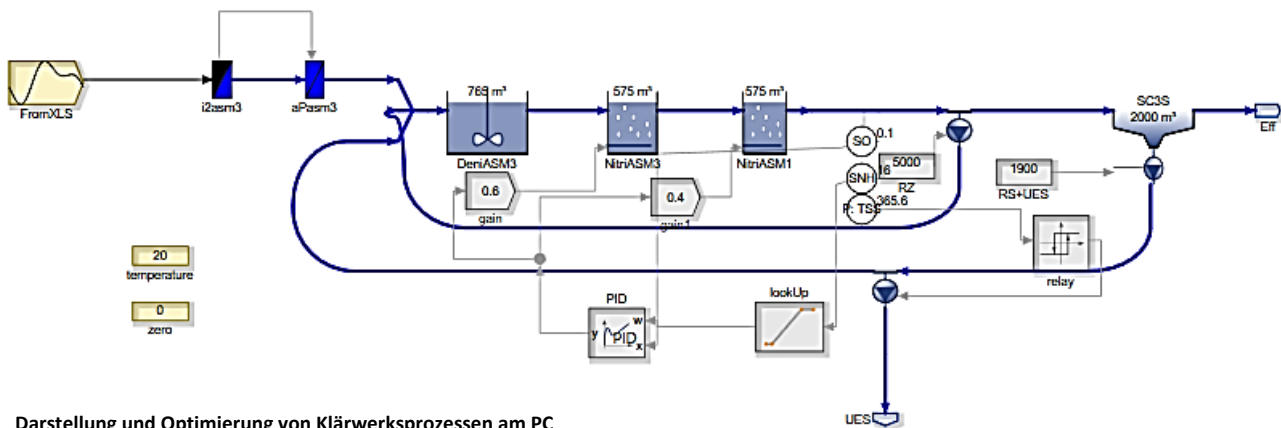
FromXLS

i2asm3

aPasm3

768 m³

DeniASM3

575 m³

NitriASM3

575 m³

NitriASM1

SO 0.1

SNH 16

P: TSS 365.6

5000

RZ

SC3S
2000 m³

Eff

1900

RS+UES

0.6

gain

0.4

gain1

20

temperature

0

zero

PID

y w PID x

lookUp

relay

UES

Darstellung und Optimierung von Klärwerksprozessen am PC